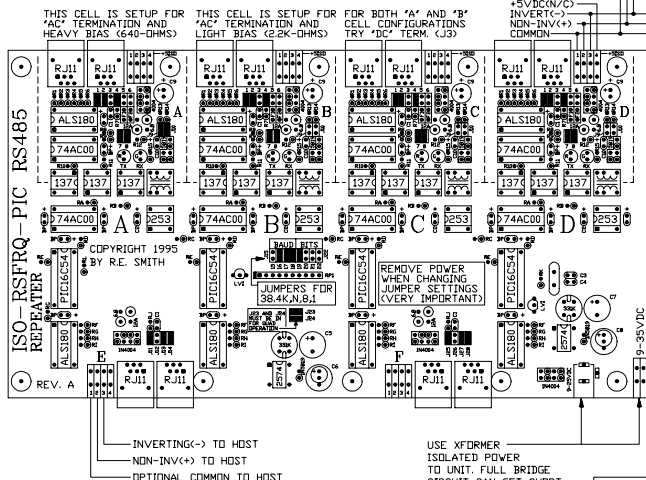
THIS CELL IS SETUP FOR 'AC' TERMINATION AND HEAVY BIAS (640-OHMS)

THIS CELL IS SETUP FOR 'AC' TERMINATION AND LIGHT BIAS (2.2K-OHMS)

FOR BOTH 'A' AND 'B' CELL CONFIGURATIONS TRY 'DC' TERM. (J3)

+5VDC(N/C)
INVERT(-)
NON-INV(+)
COMMON

RJ11 RJ11 RJ11 RJ11 RJ11 RJ11 RJ11 RJ11

A B C D

ALS180 ALS180 ALS180 ALS180

74AC00 74AC00 74AC00 74AC00

1370 137 137 1370 137 137 1370 137 137 1370 137 137

74AC00 A 253 74AC00 B 253 74AC00 C 253 74AC00 D 253

ISO-RSFRQ-PIC RS485 REPEATER

COPYRIGHT 1995 BY R.E. SMITH

BAUD BITS

JUMPERS FOR 38.4K,N,8,1

REMOVE POWER WHEN CHANGING JUMPER SETTINGS (VERY IMPORTANT)

PIC16C54 PIC16C54 PIC16C54

ALS180 ALS180 ALS180

E F

RJ11 RJ11 RJ11 RJ11

REV. A

1 2 3 4

9-35VDC

INVERTING(-) TO HOST
NON-INV(+) TO HOST
OPTIONAL COMMON TO HOST

USE XFORMER ISOLATED POWER TO UNIT. FULL BRIDGE